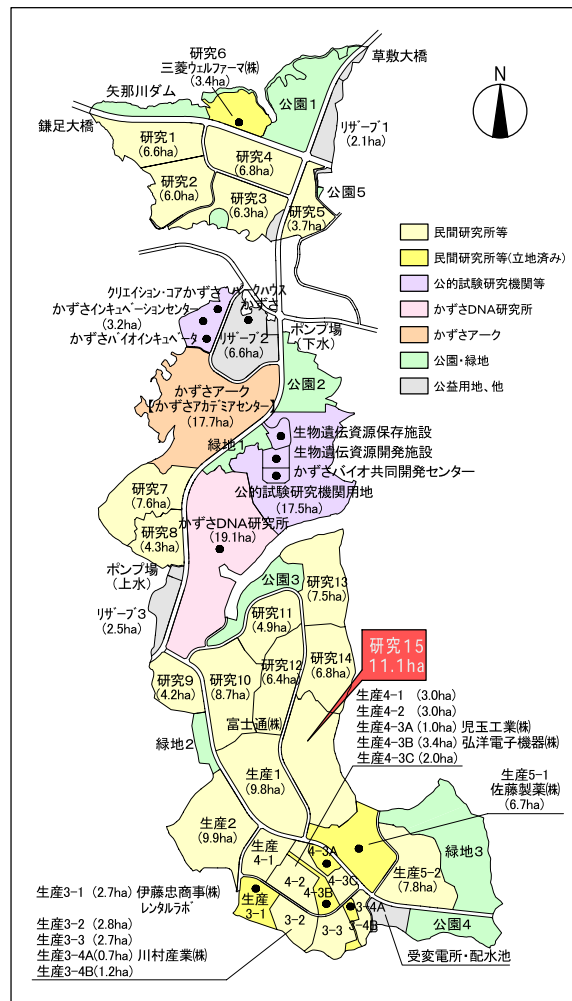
研究6
三菱ウェルファーマ㈱
(3.4ha)
草敷大橋
矢那川ダム
N
公園1
鎌足大橋
リザーブ1
(2.1ha)
研究1
(6.6ha)
研究4
(6.8ha)
研究2
(6.0ha)
研究3
(6.3ha)
公園5
研究5
(3.7ha)

民間研究所等
民間研究所等(立地済み)
公的試験研究機関等
かずさDNA研究所
かずさアーク
公園・緑地
公益用地、他

クリエイション・コアかずさ
パークハウス
かずさ
かずさインキュベーションセンター
(3.2ha)
リザーブ2
かずさバイオインキュベータ
(6.6ha)
ポンプ場
(下水)
公園2
かずさアーク
【かずさアカデミアセンター】
(17.7ha)
生物遺伝資源保存施設
緑地1
生物遺伝資源開発施設
かずさバイオ共同開発センター
公的試験研究機関用地
(17.5ha)
研究7
(7.6ha)
研究8
(4.3ha)
かずさDNA研究所
(19.1ha)
ポンプ場
(上水)
公園3
研究13
(7.5ha)
リザーブ3
(2.5ha)
研究11
(4.9ha)
研究15
11.1ha
研究12
(6.4ha)
研究14
(6.8ha)
研究9
(4.2ha)
研究10
(8.7ha)
生産4-1 (3.0ha)
生産4-2 (3.0ha)
富士通㈱
生産4-3A (1.0ha) 児玉工業㈱
生産4-3B (3.4ha) 弘洋電子機器㈱
緑地2
生産4-3C (2.0ha)
生産1
(9.8ha)
生産5-1
佐藤製薬㈱
(6.7ha)
生産2
(9.9ha)
生産
4-1
4-3A
緑地3
生産5-2
(7.8ha)
4-2
4-3C
生産3-1 (2.7ha) 伊藤忠商事㈱
レンタルラボ
生産
3-1
4-3B
3-4A
3-2
3-3
3-4B
公園4
生産3-2 (2.8ha)
生産3-3 (2.7ha)
生産3-4A(0.7ha) 川村産業㈱
生産3-4B(1.2ha)
受変電所・配水池